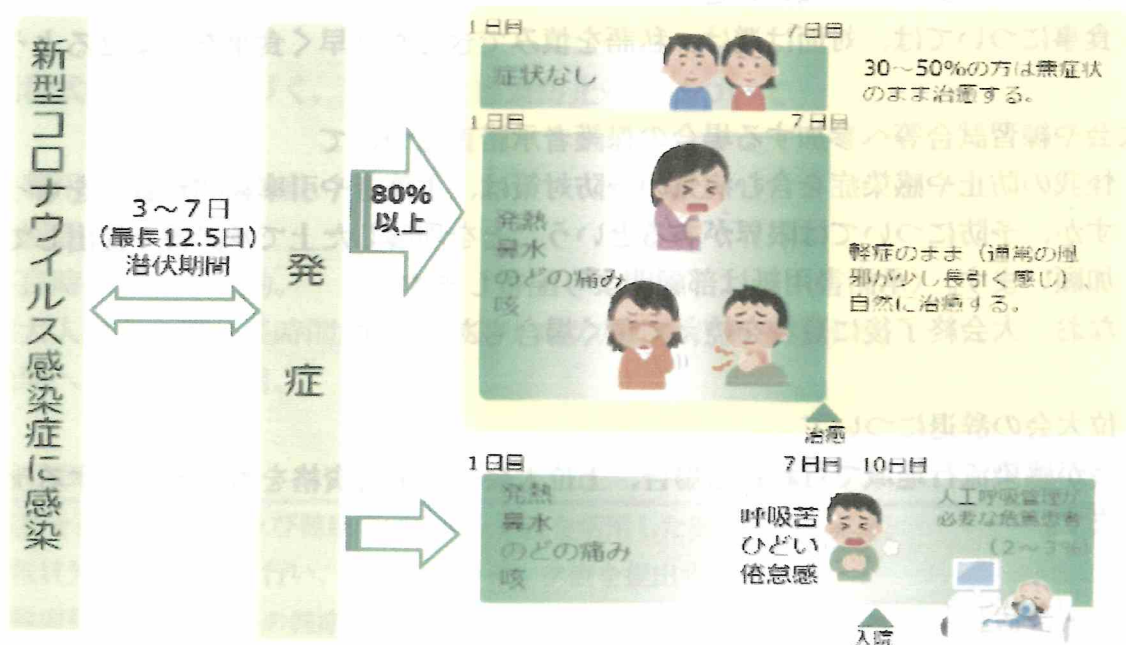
新型コロナウイルス感染症に感染

3～7日
（最長12.5日）
潜伏期間

発
症

80%
以上

1日目
7日目
症状なし

30～50%の方は無症状のまま治癒する。

1日目
7日目
発熱
鼻水
のどの痛み
咳

軽症のまま（通常の風邪が少し長引く感じ）自然に治癒する。

治癒

1日目
7日目
10日目
発熱
鼻水
のどの痛み
咳

呼吸苦
ひどい
倦怠感

人工呼吸管理が必要な重症患者
（2～3%）

入院